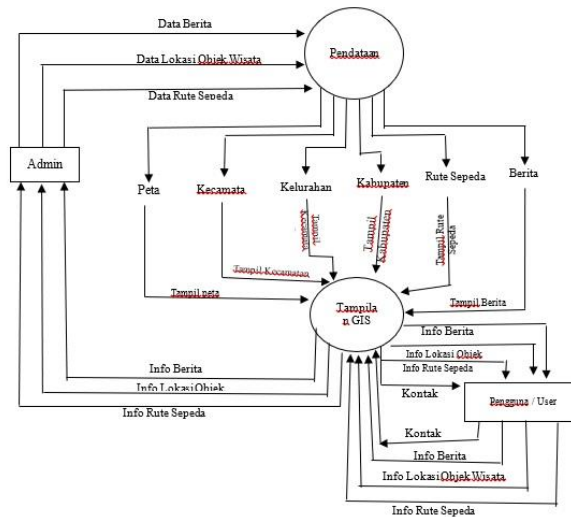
Data Berita

Data Lokasi Objek Wisata

Data Rute Sepeda

Pendataan

Admin

Peta

Kecamata

Kelurahan

Kabupaten

Rute Sepeda

Berita

Tampil Kelurahan

Tampil Kabupaten

Tampil Rute Sepeda

Tampil Kecamatan

Tampil peta

Tampil Berita

Tampila n GIS

Info Berita

Info Lokasi Objek

Info Rute Sepeda

Kontak

Pengguna / User

Info Berita

Info Lokasi Objek

Info Rute Sepeda

Kontak

Info Berita

Info Lokasi Objek Wisata

Info Rute Sepeda